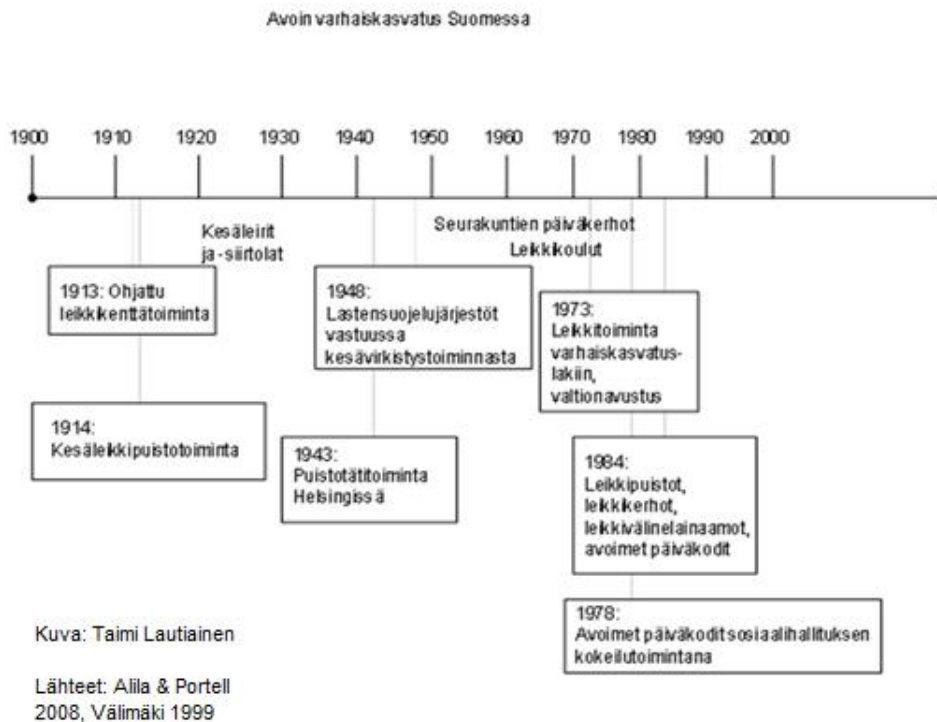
Avoin varhaiskasvatus Suomessa

1900 1910 1920 1930 1940 1950 1960 1970 1980 1990 2000

Kesäleirit ja-siirtolat

Seurakuntien päiväkerhot

Leikkikoulut

1913: Ohjattu leikkikenttätoiminta

1948: Lastensuojelujärjestöt vastuussa kesävirkistystoiminnasta

1973: Leikkitoiminta varhaiskasvatuslakiin, valtionavustus

1914: Kesäleikkipuistotoiminta

1943: Puistotätitoiminta Helsingissä

1984: Leikkipuistot, leikkikerhot, leikkivälinelainaamot, avoimet päiväkodit

1978: Avoimet päiväkodit sosiaalihallituksen kokeilutoimintana

Kuva: Taimi Lautiainen

Lähteet: Alila & Portell 2008, Välimäki 1999